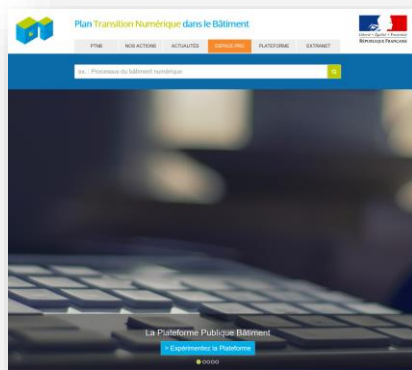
Plan Transition Numérique dans le Bâtiment

PTNB
NOS ACTIONS
ACTUALITÉS
ESPACE PRO
PLATEFORME
EXTRANET

Liberté • Égalité • Fraternité
RÉPUBLIQUE FRANÇAISE

ex. : Processus du bâtiment numérique

La Plateforme Publique Bâtiment

> Expérimentez la Plateforme